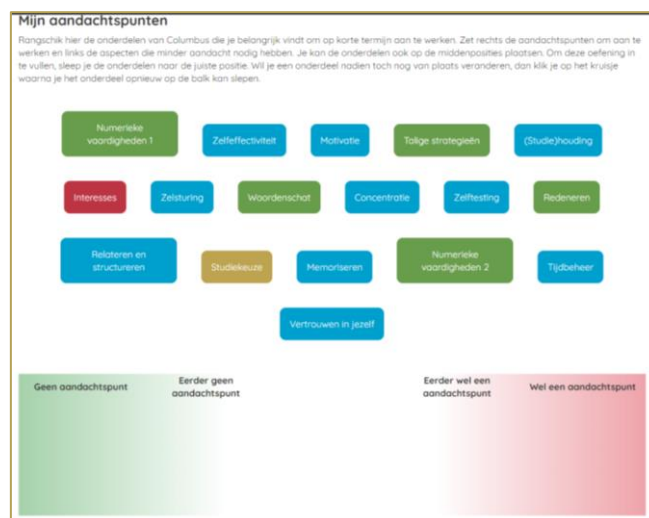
Mijn aandachtspunten

Rangschik hier de onderdelen van Columbus die je belangrijk vindt om op korte termijn aan te werken. Zet rechts de aandachtspunten om aan te werken en links de aspecten die minder aandacht nodig hebben. Je kan de onderdelen ook op de middenposities plaatsen. Om deze oefening in te vullen, sleep je de onderdelen naar de juiste positie. Wil je een onderdeel nadien toch nog van plaats veranderen, dan klik je op het kruisje waarna je het onderdeel opnieuw op de balk kan slepen.

Numerieke vaardigheden 1

Zelfeffectiviteit

Motivatie

Talige strategieën

(Studie)houding

Interesses

Zelfsturing

Woordenschat

Concentratie

Zelftesting

Redeneren

Relateren en structureren

Studiekeuze

Memoriseren

Numerieke vaardigheden 2

Tijdbeheer

Vertrouwen in jezelf

Geen aandachtspunt

Eerder geen aandachtspunt

Eerder wel een aandachtspunt

Wel een aandachtspunt